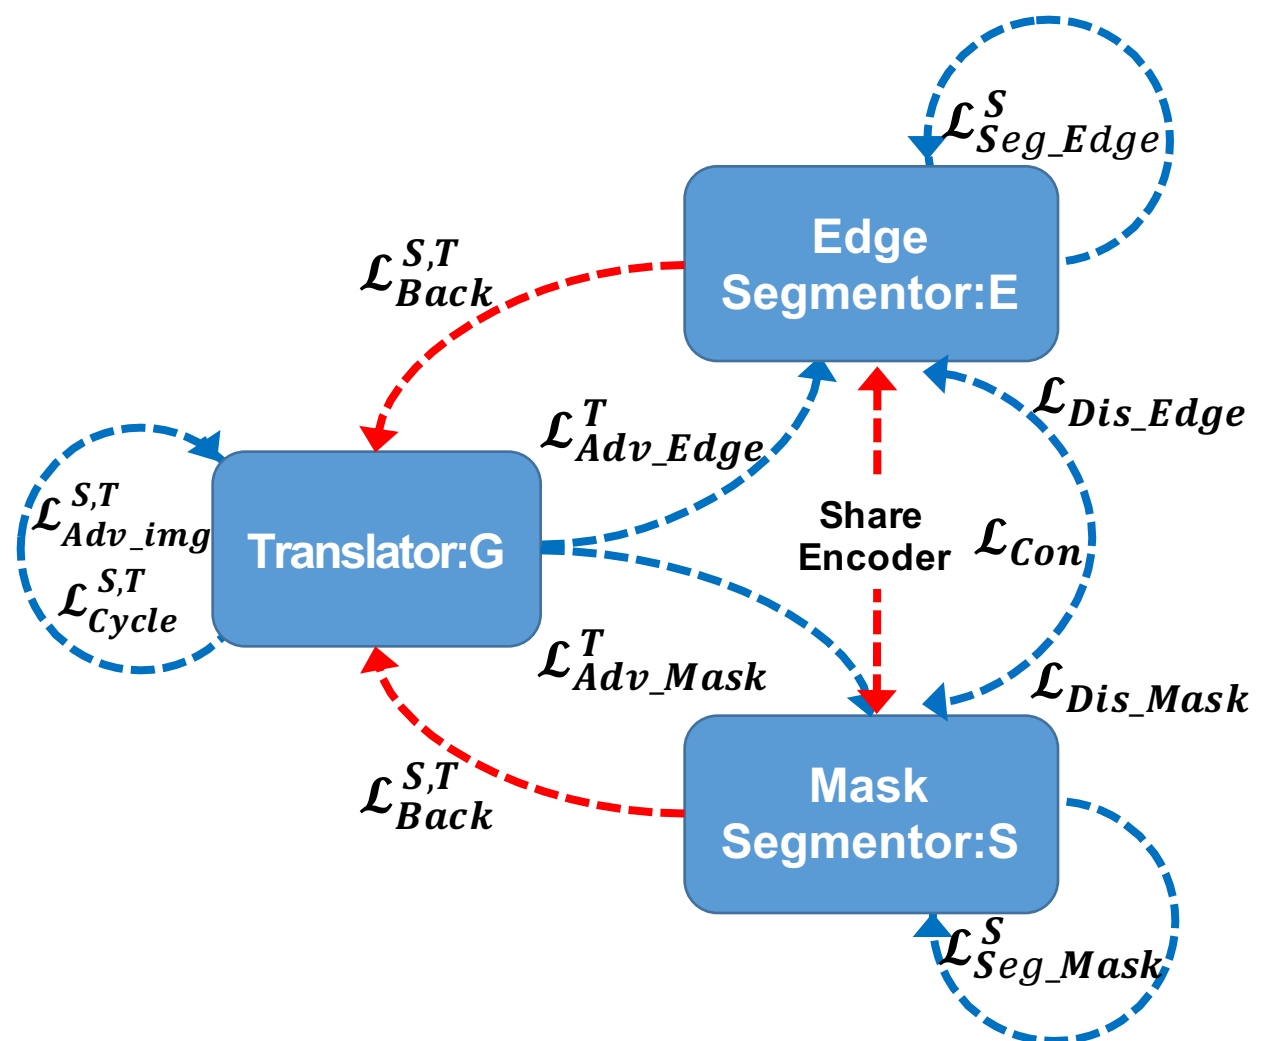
$\mathcal{L}_{Seg\_Edge}^{S}$

Edge Segmentor:E

$\mathcal{L}_{Back}^{S,T}$

$\mathcal{L}_{Adv\_Edge}^{T}$

$\mathcal{L}_{Dis\_Edge}$

$\mathcal{L}_{Adv\_img}^{S,T}$

$\mathcal{L}_{Cycle}^{S,T}$

Translator:G

Share Encoder

$\mathcal{L}_{Con}$

$\mathcal{L}_{Adv\_Mask}^{T}$

$\mathcal{L}_{Dis\_Mask}$

$\mathcal{L}_{Back}^{S,T}$

Mask Segmentor:S

$\mathcal{L}_{Seg\_Mask}^{S}$